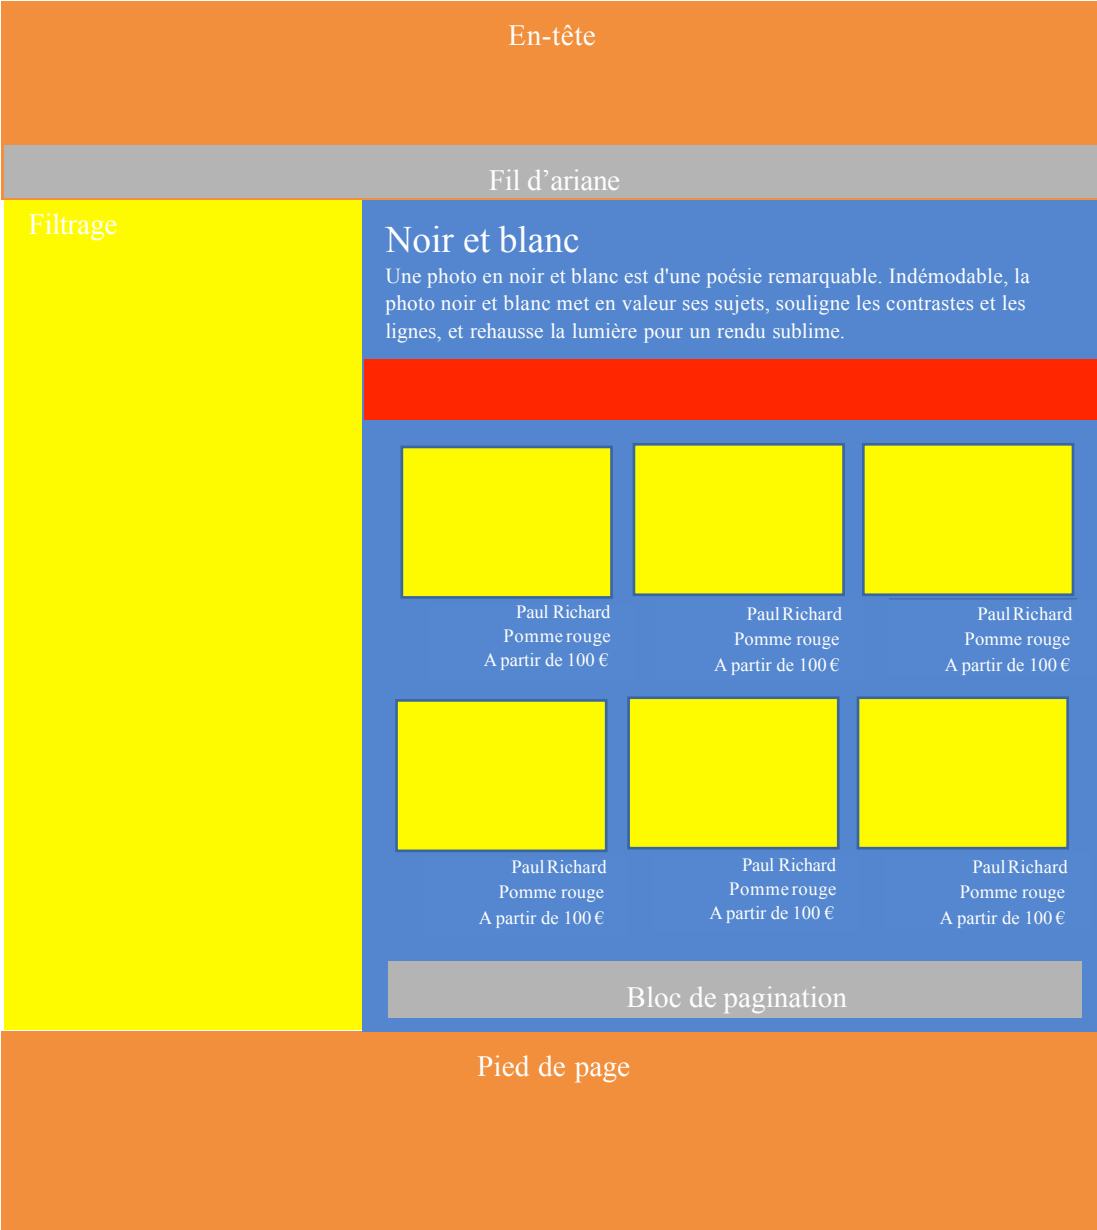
En-tête

Fil d’ariane

Filtrage

Noir et blanc

Une photo en noir et blanc est d'une poésie remarquable. Indémodable, la photo noir et blanc met en valeur ses sujets, souligne les contrastes et les lignes, et rehausse la lumière pour un rendu sublime.

Paul Richard
Pomme rouge
A partir de 100 €

Paul Richard
Pomme rouge
A partir de 100 €

Paul Richard
Pomme rouge
A partir de 100 €

Paul Richard
Pomme rouge
A partir de 100 €

Paul Richard
Pomme rouge
A partir de 100 €

Paul Richard
Pomme rouge
A partir de 100 €

Bloc de pagination

Pied de page